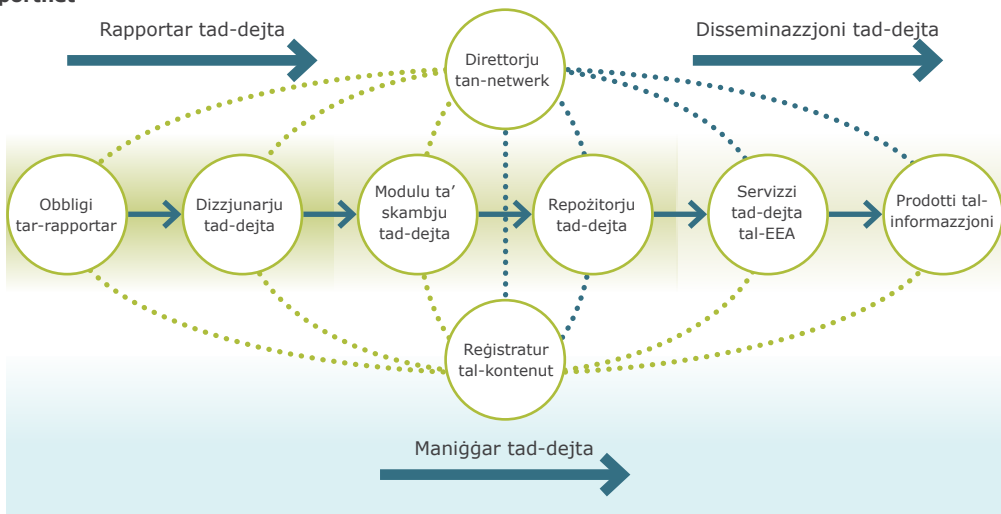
portnet

Rapportar tad-dejta

Disseminazzjoni tad-dejta

Direttorju tan-netwerk

Obbligi tar-rapportar

Dizzjunarju tad-dejta

Modulu ta' skambju tad-dejta

Repożitorju tad-dejta

Servizzi tad-dejta tal-EEA

Prodotti tal-informazzjoni

Reġistratur tal-kontenut

Maniġġar tad-dejta